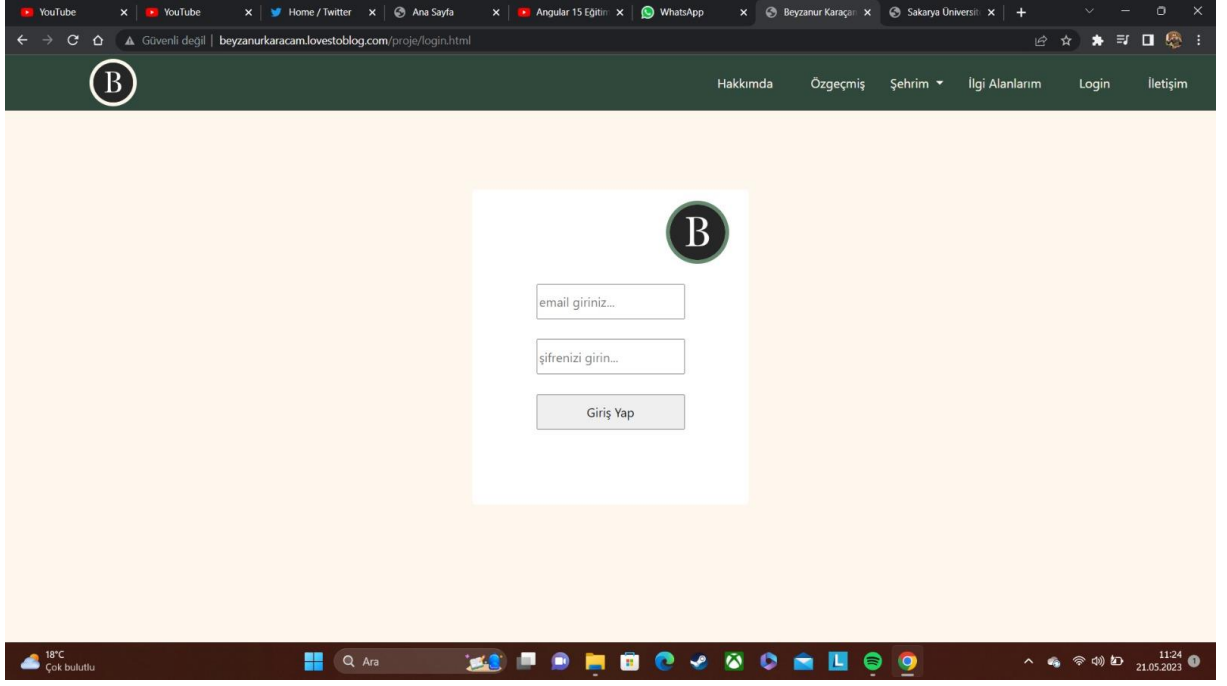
YouTube ×
YouTube ×
Home / Twitter ×
Ana Sayfa ×
Angular 15 Eğitim ×
WhatsApp ×
Beyzanur Karaçam ×
Sakarya Üniversit ×
+

Güvenli değil | beyzanurkaracam.lovestoblog.com/proje/login.html

B

Hakkımda Özgeçmiş Şehrim İlgi Alanlarım Login İletişim

B

email giriniz...

şifrenizi girin...

Giriş Yap

18°C
Çok bulutlu

Ara

11:24
21.05.2023